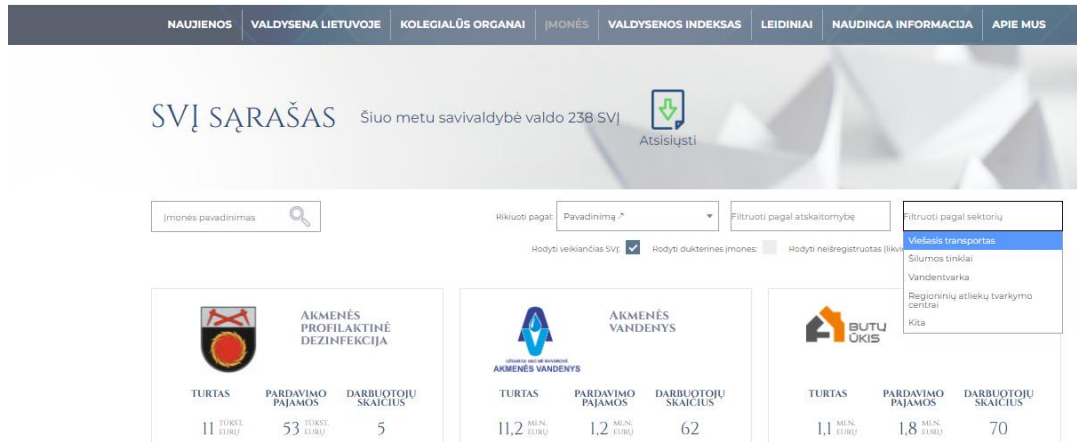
NAUJIENOS | VALDYSENA LIETUVOJE | KOLEGIALŪS ORGANAI | ĮMONĖS | VALDYSENOS INDEKSAS | LEIDINIAI | NAUDINGA INFORMACIJA | APIE MUS

SVĮ SĄRAŠAS Šiuo metu savivaldybė valdo 238 SVĮ

Atsisiųsti

Įmonės pavadinimas

Rikiuoti pagal: Pavadinimą ↗

Filtruoti pagal atskaitomybę

Filtruoti pagal sektorių

Viešasis transportas
Šilumos tinklai
Vandentvarka
Regioninių atliekų tvarkymo centrai
Kita

Rodyti veikiančias SVĮ: ✓ Rodyti dukterines įmones: Rodyti neišregistruotas (likvi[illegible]

AKMENĖS PROFILAKTINĖ DEZINFEKCIJA

TURTAS 11 TŪKST. EURŲ
PARDAVIMO PAJAMOS 53 TŪKST. EURŲ
DARBUOTOJŲ SKAIČIUS 5

AKMENĖS VANDENYS

UŽDAROJI AKCINĖ BENDROVĖ AKMENĖS VANDENYS

TURTAS 11,2 MLN. EURŲ
PARDAVIMO PAJAMOS 1,2 MLN. EURŲ
DARBUOTOJŲ SKAIČIUS 62

BUTŲ ŪKIS

TURTAS 1,1 MLN. EURŲ
PARDAVIMO PAJAMOS 1,8 MLN. EURŲ
DARBUOTOJŲ SKAIČIUS 70